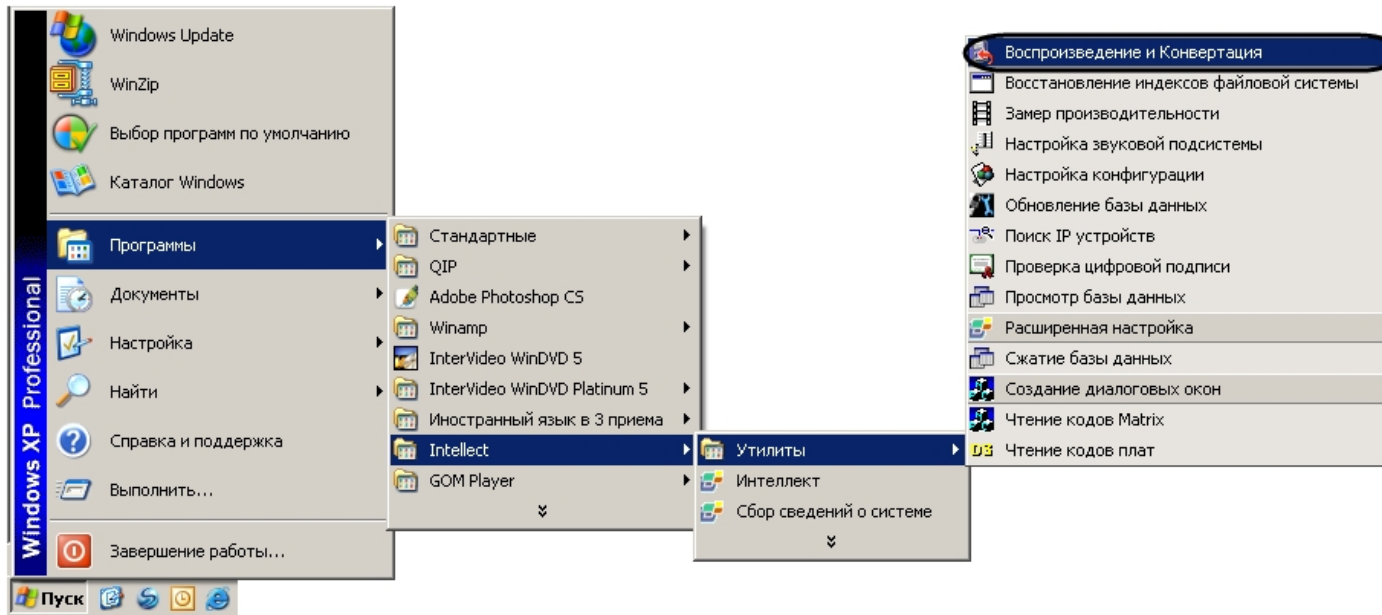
Windows XP Professional

Windows Update
WinZip
Выбор программ по умолчанию
Каталог Windows
Программы
Документы
Настройка
Найти
Справка и поддержка
Выполнить...
Завершение работы...

Пуск

Стандартные
QIP
Adobe Photoshop CS
Winamp
InterVideo WinDVD 5
InterVideo WinDVD Platinum 5
Иностранный язык в 3 приема
Intellect
GOM Player

Утилиты
Интеллект
Сбор сведений о системе

Воспроизведение и Конвертация
Восстановление индексов файловой системы
Замер производительности
Настройка звуковой подсистемы
Настройка конфигурации
Обновление базы данных
Поиск IP устройств
Проверка цифровой подписи
Просмотр базы данных
Расширенная настройка
Сжатие базы данных
Создание диалоговых окон
Чтение кодов Matrix
Чтение кодов плат